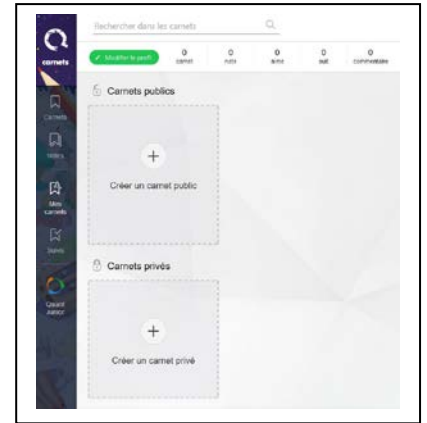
carnets

Carnets

Notes

Mes carnets

Suivis

Quest Autor

Rechercher dans les carnets

✓ Modifier le profil

| 0 | 0 | 0 | 0 | 0 |
|---|---|---|---|---|
| carnet | note | aime | suit | commentaire |

Carnets publics

+

Créer un carnet public

Carnets privés

+

Créer un carnet privé